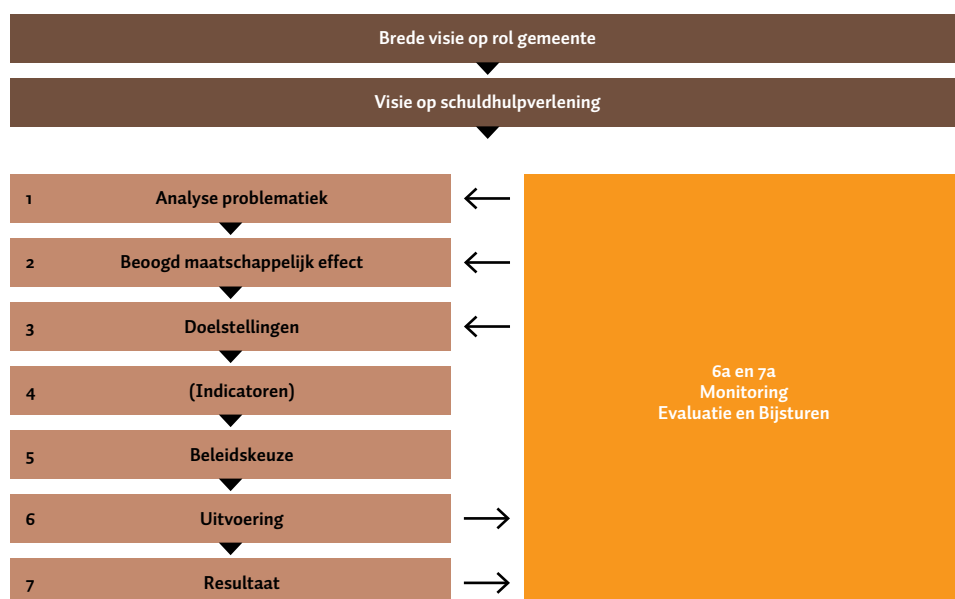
Brede visie op rol gemeente

Visie op schuldhulpverlening

1 Analyse problematiek

2 Beoogd maatschappelijk effect

3 Doelstellingen

4 (Indicatoren)

5 Beleidskeuze

6 Uitvoering

7 Resultaat

6a en 7a
Monitoring
Evaluatie en Bijsturen